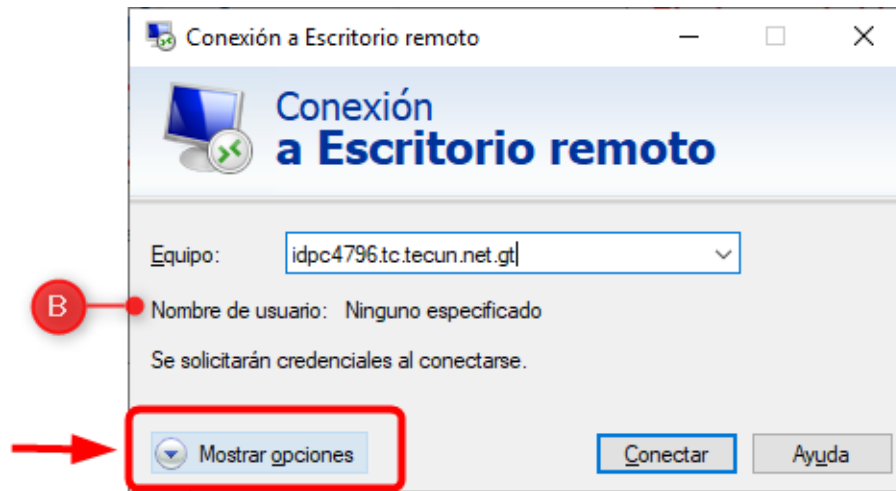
Conexión a Escritorio remoto

Conexión
a Escritorio remoto

Equipo: idpc4796.tc.tecun.net.gt

B

Nombre de usuario: Ninguno especificado

Se solicitarán credenciales al conectarse.

Mostrar opciones

Conectar

Ayuda